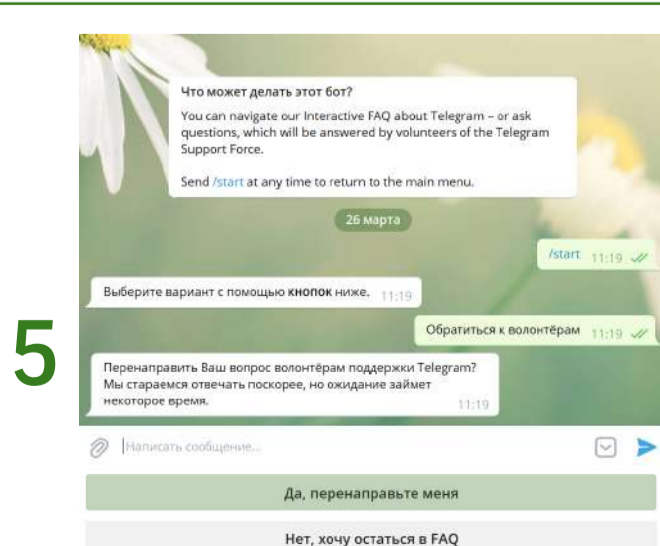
5

Что может делать этот бот?

You can navigate our Interactive FAQ about Telegram – or ask questions, which will be answered by volunteers of the Telegram Support Force.

Send /start at any time to return to the main menu.

26 марта

/start 11:19

Выберите вариант с помощью **кнопок** ниже. 11:19

Обратиться к волонтёрам 11:19

Перенаправить Ваш вопрос волонтёрам поддержки Telegram? Мы стараемся отвечать поскорее, но ожидание займет некоторое время. 11:19

Написать сообщение...

Да, перенаправьте меня

Нет, хочу остаться в FAQ